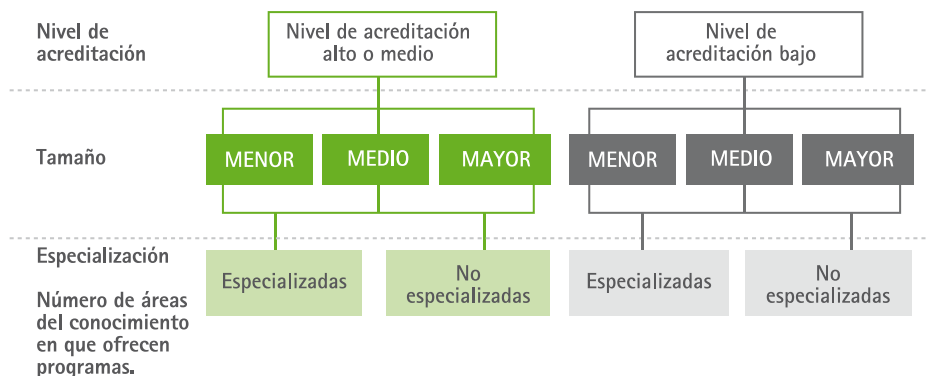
Nivel de acreditación

Nivel de acreditación alto o medio

Nivel de acreditación bajo

Tamaño

MENOR

MEDIO

MAYOR

MENOR

MEDIO

MAYOR

Especialización

Número de áreas del conocimiento en que ofrecen programas.

Especializadas

No especializadas

Especializadas

No especializadas